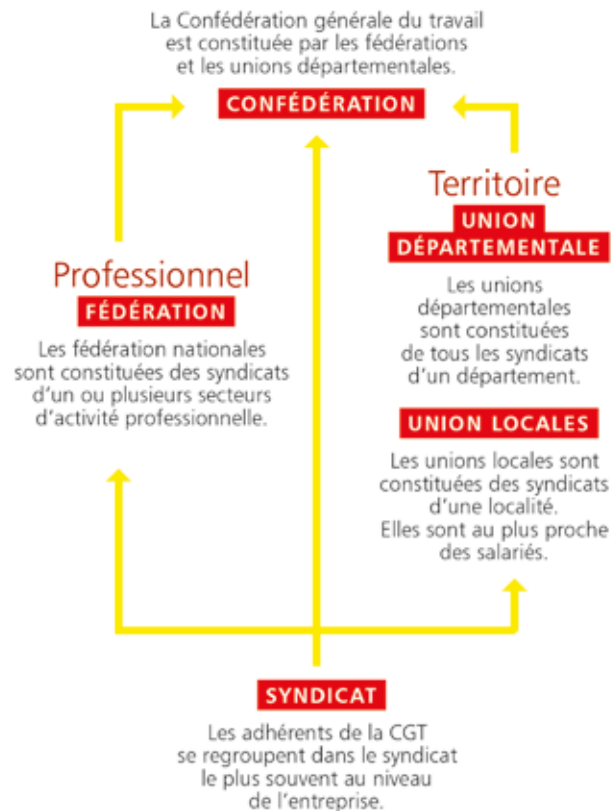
La Confédération générale du travail est constituée par les fédérations et les unions départementales.

CONFÉDÉRATION

Professionnel

FÉDÉRATION

Les fédération nationales sont constituées des syndicats d'un ou plusieurs secteurs d'activité professionnelle.

Territoire

UNION DÉPARTEMENTALE

Les unions départementales sont constituées de tous les syndicats d'un département.

UNION LOCALES

Les unions locales sont constituées des syndicats d'une localité. Elles sont au plus proche des salariés.

SYNDICAT

Les adhérents de la CGT se regroupent dans le syndicat le plus souvent au niveau de l'entreprise.